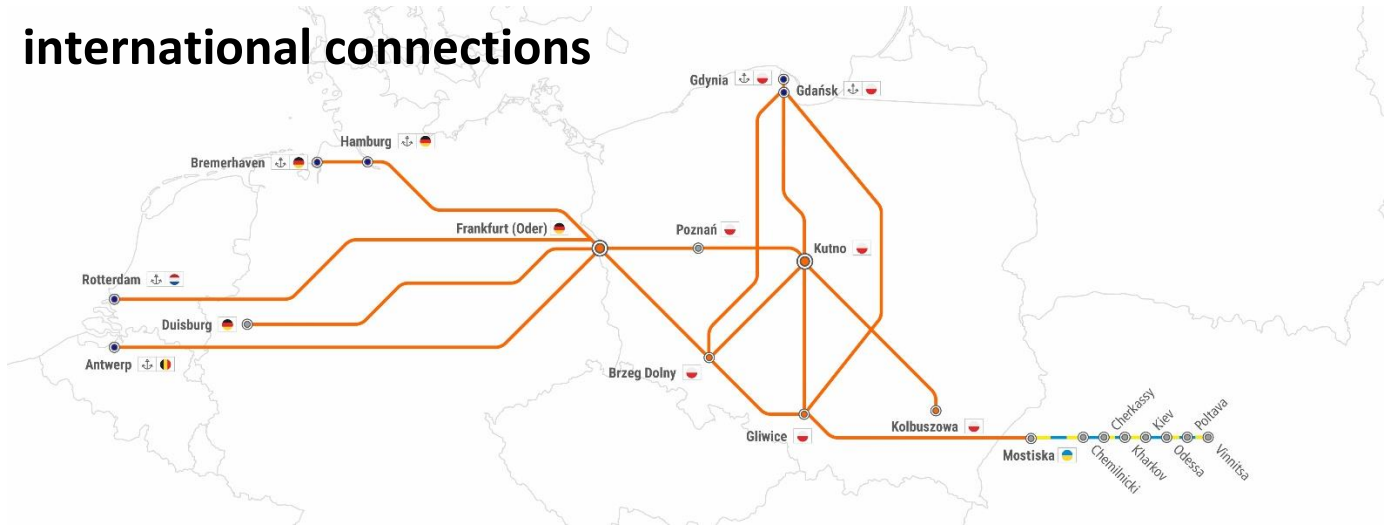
international connections

Gdynia

Gdańsk

Hamburg

Bremerhaven

Frankfurt (Oder)

Poznań

Kutno

Rotterdam

Duisburg

Antwerp

Brzeg Dolny

Kolbuszowa

Gliwice

Mostiska

Chemilnicki

Cherkassy

Kharkov

Kiev

Odessa

Poltava

Vinnitsa